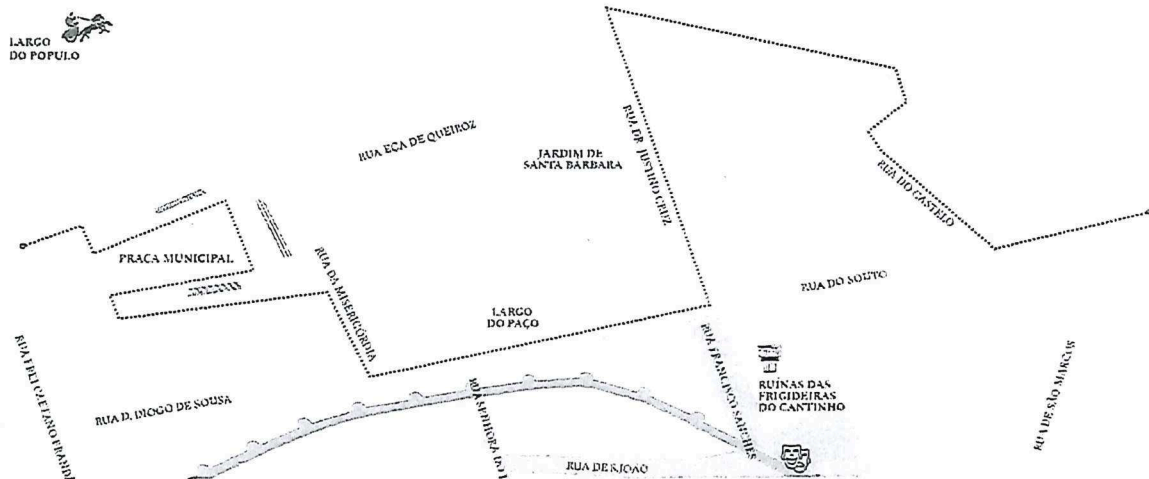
LARGO DO POPULO

RUA EÇA DE QUEIROZ

JARDIM DE SANTA BARBARA

RUA DR. JUSTINO CRUZ

RUA DO CASTELO

PRAÇA MUNICIPAL

RUA DA MISERICÓRDIA

RUA DO SOUTO

LARGO DO PAÇO

RUA FRANCISCO SANCHES

RUÍNAS DAS FRIGIDEIRAS DO CANTINHO

RUA FREI CAETANO BRANDÃO

RUA D. DIOGO DE SOUSA

RUA SENHORA DO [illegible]

RUA DE S. JOÃO

RUA DE SÃO MARCOS